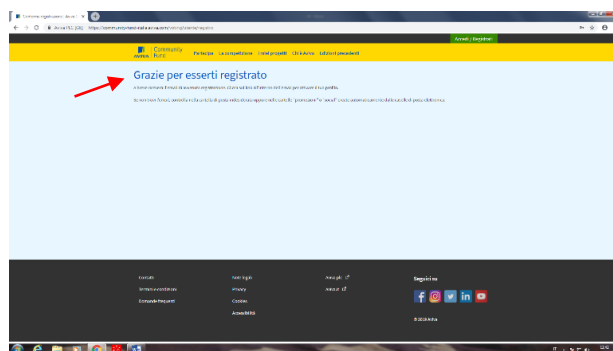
Conferma registrazione - Aviva C ×

Aviva PLC [GB] https://communityportal-italia.aviva.eu/registrazione/grazie

Accedi | Registrati

Aviva Community Fund

Partecipa La competizione I miei progetti Chi è Aviva Edizioni precedenti

Grazie per esserti registrato

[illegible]

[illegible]

Contatti
Termini e condizioni
Domande frequenti

Note legali
Privacy
Cookies
Accessibilità

Aviva plc
Aviva.it

Seguici su

f in

© 2018 Aviva